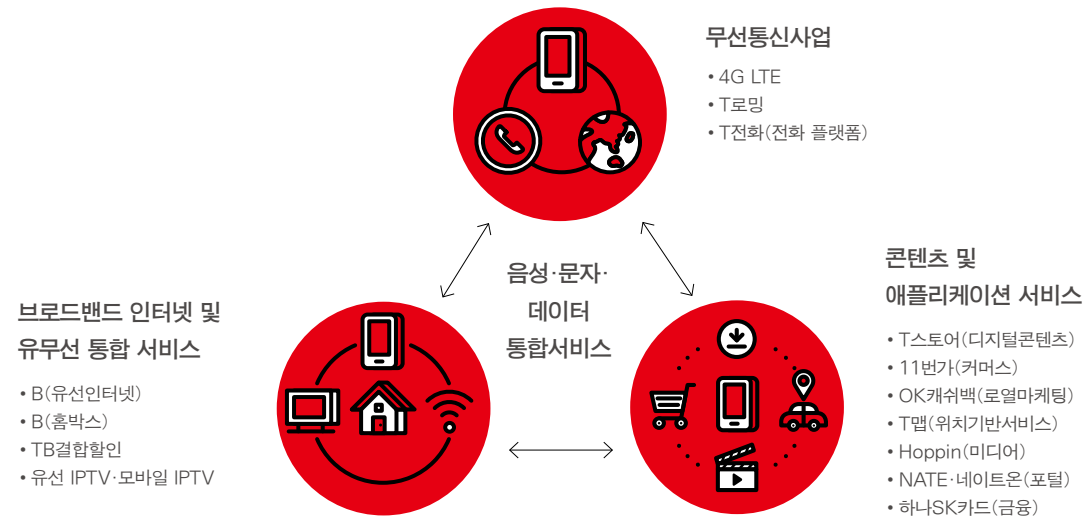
무선통신사업

• 4G LTE
• T로밍
• T전화(전화 플랫폼)

음성·문자·
데이터
통합서비스

브로드밴드 인터넷 및
유무선 통합 서비스

• B(유선인터넷)
• B(홈박스)
• TB결합할인
• 유선 IPTV·모바일 IPTV

콘텐츠 및
애플리케이션 서비스

• T스토어(디지털콘텐츠)
• 11번가(커머스)
• OK캐쉬백(로열마케팅)
• T맵(위치기반서비스)
• Hoppin(미디어)
• NATE·네이트온(포털)
• 하나SK카드(금융)